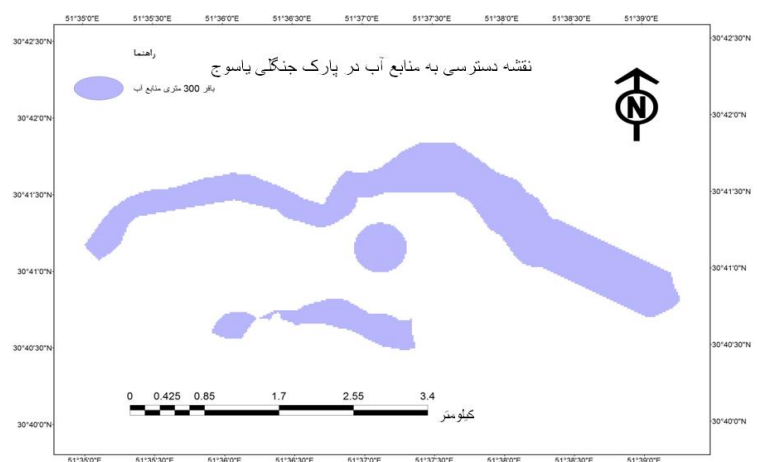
51°35'0"E 51°35'30"E 51°36'0"E 51°36'30"E 51°37'0"E 51°37'30"E 51°38'0"E 51°38'30"E 51°39'0"E

30°42'30"N 30°42'0"N 30°41'30"N 30°41'0"N 30°40'30"N 30°40'0"N

30°42'30"N 30°42'0"N 30°41'30"N 30°41'0"N 30°40'30"N 30°40'0"N

راهنما

نقشه دسترسی به منابع آب در پارک جنگلی یاسوج

بافر 300 متری منابع آب

N

0 0.425 0.85 1.7 2.55 3.4

کیلومتر

51°35'0"E 51°35'30"E 51°36'0"E 51°36'30"E 51°37'0"E 51°37'30"E 51°38'0"E 51°38'30"E 51°39'0"E